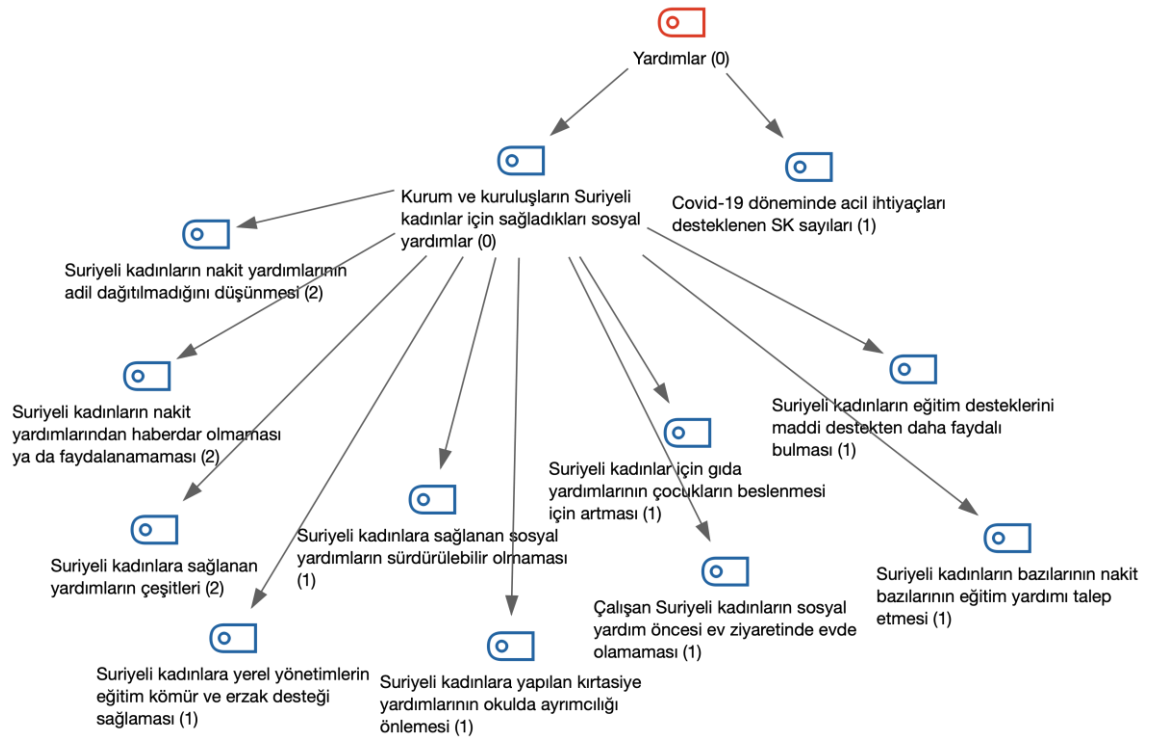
Yardımlar (0)

Kurum ve kuruluşların Suriyeli kadınlar için sağladıkları sosyal yardımlar (0)

Covid-19 döneminde acil ihtiyaçları desteklenen SK sayıları (1)

Suriyeli kadınların nakit yardımlarının adil dağıtılmadığını düşünmesi (2)

Suriyeli kadınların nakit yardımlarından haberdar olmaması ya da faydalanamaması (2)

Suriyeli kadınların eğitim desteklerini maddi destekten daha faydalı bulması (1)

Suriyeli kadınlar için gıda yardımlarının çocukların beslenmesi için artması (1)

Suriyeli kadınlara sağlanan yardımların çeşitleri (2)

Suriyeli kadınlara sağlanan sosyal yardımların sürdürülebilir olmaması (1)

Çalışan Suriyeli kadınların sosyal yardım öncesi ev ziyaretinde evde olamaması (1)

Suriyeli kadınların bazılarının nakit bazılarının eğitim yardımı talep etmesi (1)

Suriyeli kadınlara yerel yönetimlerin eğitim kömür ve erzak desteği sağlaması (1)

Suriyeli kadınlara yapılan kırtasiye yardımlarının okulda ayrımcılığı önlemesi (1)